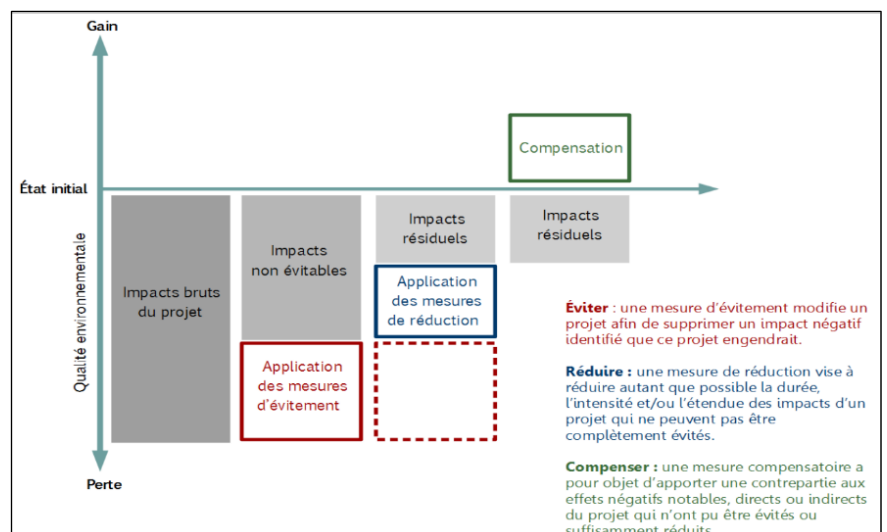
Gain

État initial

Qualité environnementale

Perte

Compensation

Impacts bruts du projet

Impacts non évitables

Application des mesures d'évitement

Impacts résiduels

Application des mesures de réduction

Impacts résiduels

Éviter : une mesure d'évitement modifie un projet afin de supprimer un impact négatif identifié que ce projet engendrait.

Réduire : une mesure de réduction vise à réduire autant que possible la durée, l'intensité et/ou l'étendue des impacts d'un projet qui ne peuvent pas être complètement évités.

Compenser : une mesure compensatoire a pour objet d'apporter une contrepartie aux effets négatifs notables, directs ou indirects du projet qui n'ont pu être évités ou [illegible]